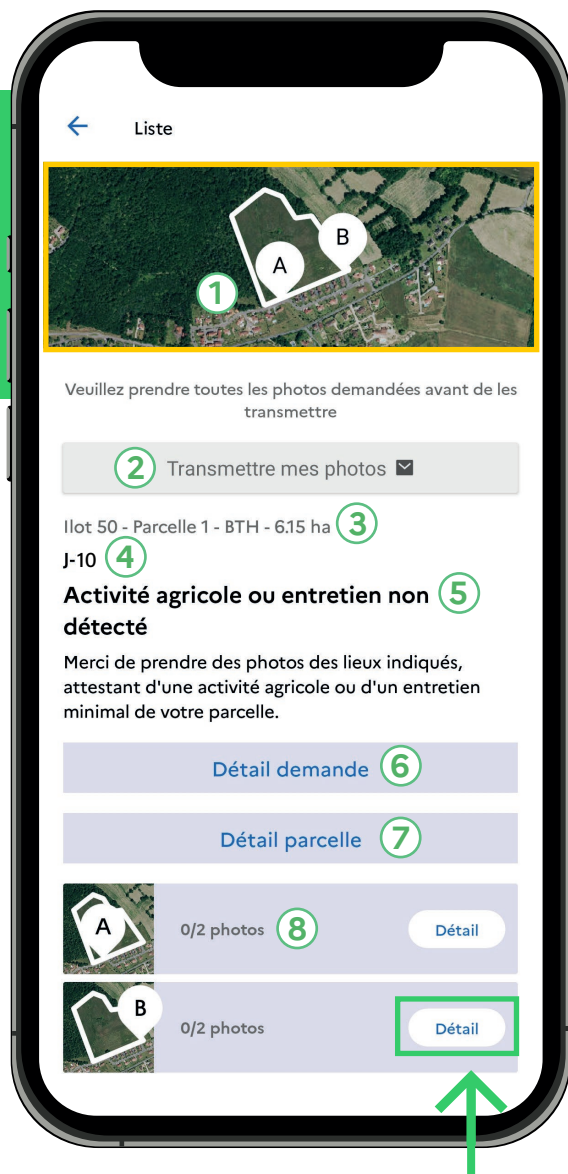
Liste

B

A

1

Veuillez prendre toutes les photos demandées avant de les transmettre

2 Transmettre mes photos

Ilot 50 - Parcelle 1 - BTH - 6.15 ha 3

J-10 4

Activité agricole ou entretien non détecté 5

Merci de prendre des photos des lieux indiqués, attestant d'une activité agricole ou d'un entretien minimal de votre parcelle.

Détail demande 6

Détail parcelle 7

A

0/2 photos 8

Détail

B

0/2 photos

Détail